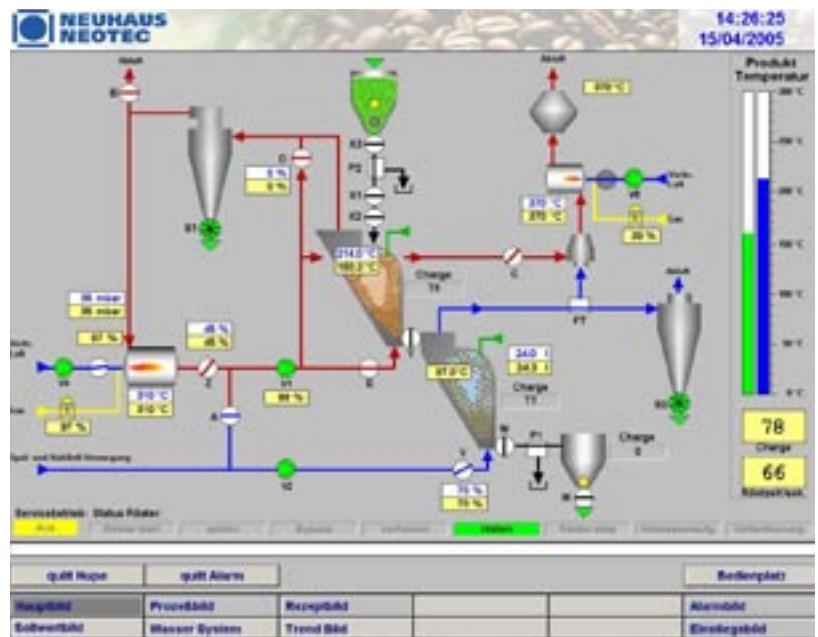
NEUHAUS NEOTEC

14:26:25
15/04/2005

Produkt Temperatur

Abluft

Abluft

Abluft

B

D

0 %
0 %

X3
P2
X1
X2

S1

210.0 °C
185.2 °C

Charge
T4

C

370 °C
370 °C

Frisch-Luft

V6

39 %

Gas

FT

Charge
T3

24.0
24.5

97.0 °C

Charge
0

V

75 %
75 %

P1

W

S3

S2

98 mbar
98 mbar

97 %

45 %
45 %

Frisch-Luft

V4

Z

310 °C
310 °C

Gas

97 %

A

V1

99 %

E

Spül- und Kühlluft Versorgung

V2

78
Charge

66
Röstzeit/sek.

Servicebetrieb Status Röster

Aus

Rösten

quitt Hupe
quitt Alarm
Bedienplatz

Hauptbild
Prozeßbild
Rezeptbild
Alarmbild

Sollwertbild
Wasser System
Trend Bild
Einstiegsbild